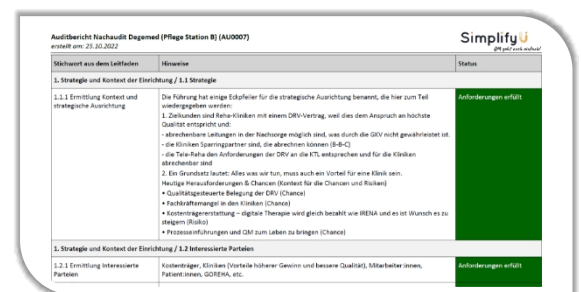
Auditbericht Nachaudit Degemed (Pflege Station B) (AU0007)
erstellt am: 25.10.2022

SimplifyU
QM geht auch einfach!

| Stichwort aus dem Leitfaden | Hinweise | Status |
|---|---|---|
| 1. Strategie und Kontext der Einrichtung / 1.1 Strategie | | |
| 1.1.1 Ermittlung Kontext und strategische Ausrichtung | Die Führung hat einige Eckpfeiler für die strategische Ausrichtung benannt, die hier zum Teil wiedergegeben werden:<br>1. Zielkunden sind Reha-Kliniken mit einem DRV-Vertrag, weil dies dem Anspruch an höchste Qualität entspricht und:<br>- abrechenbare Leitungen in der Nachsorge möglich sind, was durch die GKV nicht gewährleistet ist.<br>- die Kliniken Sparringpartner sind, die abrechnen können (B-B-C)<br>- die Tele-Reha den Anforderungen der DRV an die KTL entsprechen und für die Kliniken abrechenbar sind<br>2. Ein Grundsatz lautet: Alles was wir tun, muss auch ein Vorteil für eine Klinik sein.<br>Heutige Herausforderungen & Chancen (Kontext für die Chancen und Risiken)<br>• Qualitätsgesteuerte Belegung der DRV (Chance)<br>• Fachkräftemangel in den Kliniken (Chance)<br>• Kostenträgererstattung – digitale Therapie wird gleich bezahlt wie IRENA und es ist Wunsch es zu steigern (Risiko)<br>• Prozesseinführungen und QM zum Leben zu bringen (Chance) | Anforderungen erfüllt |
| 1. Strategie und Kontext der Einrichtung / 1.2 Interessierte Parteien | | |
| 1.2.1 Ermittlung Interessierte Parteien | Kostenträger, Kliniken (Vorteile höherer Gewinn und bessere Qualität), Mitarbeiter innen, Patient:innen, GOREHA, etc. | Anforderungen erfüllt |